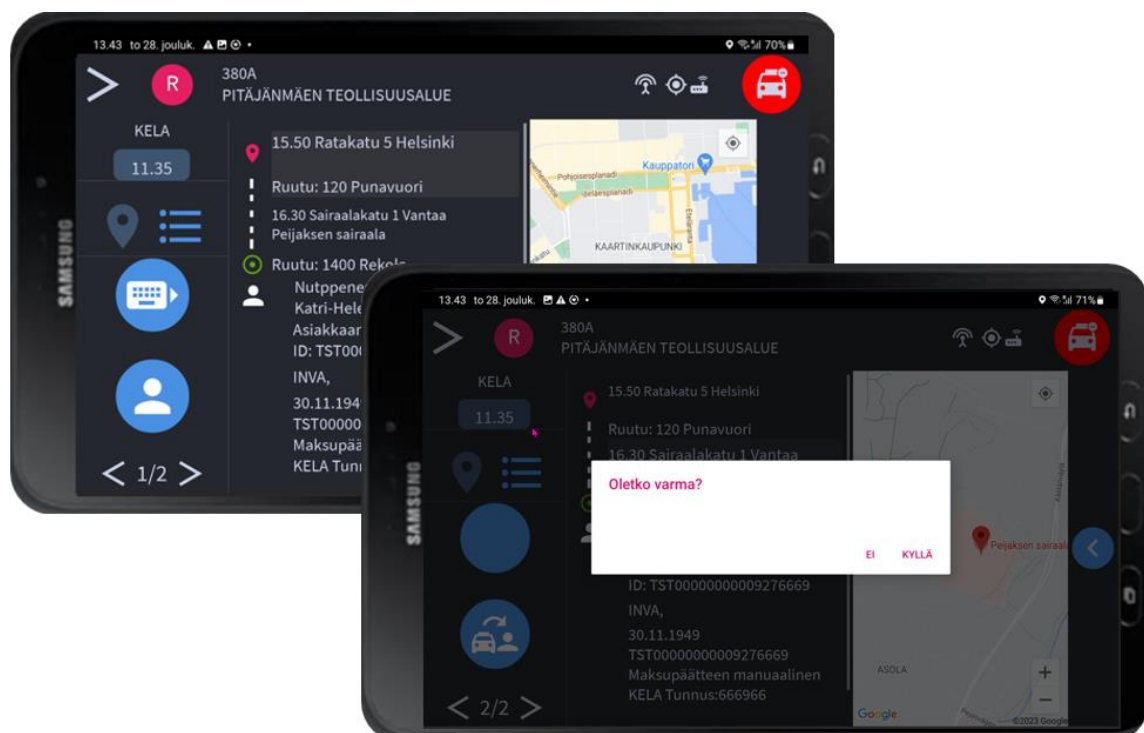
13.43 to 28. jouluk.

70%

SAMSUNG

R

380A
PITÄJÄNMÄEN TEOLLISUUSALUE

KELA

11.35

15.50 Ratakatu 5 Helsinki

Ruutu: 120 Punavuori

16.30 Sairaalakatu 1 Vantaa
Peijaksen sairaala

Ruutu: 1400 Rekola

Nutppene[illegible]
Katri-Hele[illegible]
Asiakkaar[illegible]
ID: TST000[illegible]
INVA,
30.11.194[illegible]
TST00000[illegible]
Maksupää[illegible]
KELA Tunn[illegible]

Pohjoisesplanadi
Kauppatori
Eteläesplanadi
KAARTINKAUPUNKI

1/2

13.43 to 28. jouluk.

71%

SAMSUNG

R

380A
PITÄJÄNMÄEN TEOLLISUUSALUE

KELA

11.35

15.50 Ratakatu 5 Helsinki

Ruutu: 120 Punavuori

16.30 Sairaalakatu 1 Vantaa

Oletko varma?

EI KYLLÄ

ID: TST00000000009276669
INVA,
30.11.1949
TST00000000009276669
Maksupäätteen manuaalinen
KELA Tunnus:666966

Peijaksen sairaala

ASOLA

Google
©2023 Google

2/2